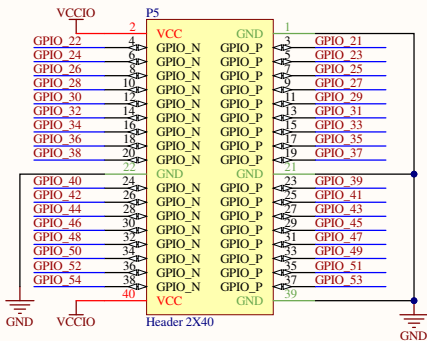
VCCIO
P5
2 VCC GND 1
GPIO_22 4 GPIO_N GPIO_P 3 GPIO_21
GPIO_24 6 GPIO_N GPIO_P 5 GPIO_23
GPIO_26 8 GPIO_N GPIO_P 7 GPIO_25
GPIO_28 10 GPIO_N GPIO_P 9 GPIO_27
GPIO_30 12 GPIO_N GPIO_P 11 GPIO_29
GPIO_32 14 GPIO_N GPIO_P 13 GPIO_31
GPIO_34 16 GPIO_N GPIO_P 15 GPIO_33
GPIO_36 18 GPIO_N GPIO_P 17 GPIO_35
GPIO_38 20 GPIO_N GPIO_P 19 GPIO_37
22 GND GND 21
GPIO_40 24 GPIO_N GPIO_P 23 GPIO_39
GPIO_42 26 GPIO_N GPIO_P 25 GPIO_41
GPIO_44 28 GPIO_N GPIO_P 27 GPIO_43
GPIO_46 30 GPIO_N GPIO_P 29 GPIO_45
GPIO_48 32 GPIO_N GPIO_P 31 GPIO_47
GPIO_50 34 GPIO_N GPIO_P 33 GPIO_49
GPIO_52 36 GPIO_N GPIO_P 35 GPIO_51
GPIO_54 38 GPIO_N GPIO_P 37 GPIO_53
40 VCC GND 39
Header 2X40
GND VCCIO GND